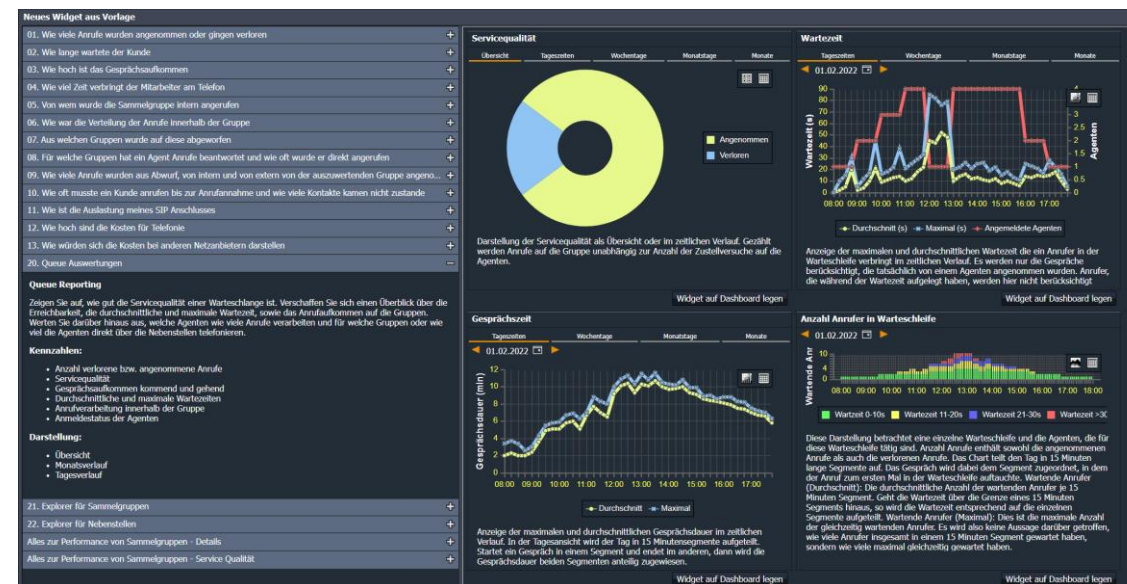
Neues Widget aus Vorlage

01. Wie viele Anrufe wurden angenommen oder gingen verloren +
02. Wie lange wartete der Kunde +
03. Wie hoch ist das Gesprächsaufkommen +
04. Wie viel Zeit verbringt der Mitarbeiter am Telefon +
05. Von wem wurde die Sammelgruppe intern angerufen +
06. Wie war die Verteilung der Anrufe innerhalb der Gruppe +
07. Aus welchen Gruppen wurde auf diese abgeworfen +
08. Für welche Gruppen hat ein Agent Anrufe beantwortet und wie oft wurde er direkt angerufen +
09. Wie viele Anrufe wurden aus Abwurf, von intern und von extern von der auszuwertenden Gruppe angeno... +
10. Wie oft musste ein Kunde anrufen bis zur Anrufannahme und wie viele Kontakte kamen nicht zustande +
11. Wie ist die Auslastung meines SIP Anschlusses +
12. Wie hoch sind die Kosten für Telefonie +
13. Wie würden sich die Kosten bei anderen Netzanbietern darstellen +
20. Queue Auswertungen –

Queue Reporting

Zeigen Sie auf, wie gut die Servicequalität einer Warteschlange ist. Verschaffen Sie sich einen Überblick über die Erreichbarkeit, die durchschnittliche und maximale Wartezeit, sowie das Anrufaufkommen auf die Gruppen. Werten Sie darüber hinaus aus, welche Agenten wie viele Anrufe verarbeiten und für welche Gruppen oder wie viel die Agenten direkt über die Nebenstellen telefonieren.

Kennzahlen:

• Anzahl verlorene bzw. angenommene Anrufe
• Servicequalität
• Gesprächsaufkommen kommend und gehend
• Durchschnittliche und maximale Wartezeiten
• Anrufverarbeitung innerhalb der Gruppe
• Anmeldestatus der Agenten

Darstellung:

• Übersicht
• Monatsverlauf
• Tagesverlauf

21. Explorer für Sammelgruppen +
22. Explorer für Nebenstellen +
Alles zur Performance von Sammelgruppen - Details +
Alles zur Performance von Sammelgruppen - Service Qualität +

Servicequalität
Übersicht | Tageszeiten | Wochentage | Monatstage | Monate
Angenommen
Verloren
Darstellung der Servicequalität als Übersicht oder im zeitlichen Verlauf. Gezählt werden Anrufe auf die Gruppe unabhängig zur Anzahl der Zustellversuche auf die Agenten.
Widget auf Dashboard legen

Wartezeit
Tageszeiten | Wochentage | Monatstage | Monate
01.02.2022
Wartezeit (s) 0 10 20 30 40 50 60 70 80 90
Agenten 0 0.5 1 1.5 2 2.5 3
08:00 09:00 10:00 11:00 12:00 13:00 14:00 15:00 16:00 17:00
Durchschnitt (s) Maximal (s) Angemeldete Agenten
Anzeige der maximalen und durchschnittlichen Wartezeit die ein Anrufer in der Warteschleife verbringt im zeitlichen Verlauf. Es werden nur die Gespräche berücksichtigt, die tatsächlich von einem Agenten angenommen wurden. Anrufer, die während der Wartezeit aufgelegt haben, werden hier nicht berücksichtigt
Widget auf Dashboard legen

Gesprächszeit
Tageszeiten | Wochentage | Monatstage | Monate
01.02.2022
Gesprächsdauer (min) 0 2 4 6 8 10 12
08:00 09:00 10:00 11:00 12:00 13:00 14:00 15:00 16:00 17:00
Durchschnitt Maximal
Anzeige der maximalen und durchschnittlichen Gesprächsdauer im zeitlichen Verlauf. In der Tagesansicht wird der Tag in 15 Minutensegmente aufgeteilt. Startet ein Gespräch in einem Segment und endet im anderen, dann wird die Gesprächsdauer beiden Segmenten anteilig zugewiesen.
Widget auf Dashboard legen

Anzahl Anrufer in Warteschleife
01.02.2022
Wartende Anr 0 5 10
08:00 09:00 10:00 11:00 12:00 13:00 14:00 15:00 16:00 17:00 18:00
Wartzeit 0-10s Wartezeit 11-20s Wartezeit 21-30s Wartezeit >3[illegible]
Diese Darstellung betrachtet eine einzelne Warteschleife und die Agenten, die für diese Warteschleife tätig sind. Anzahl Anrufe enthält sowohl die angenommenen Anrufe als auch die verlorenen Anrufe. Das Chart teilt den Tag in 15 Minuten lange Segmente auf. Das Gespräch wird dabei dem Segment zugeordnet, in dem der Anruf zum ersten Mal in der Warteschleife auftauchte. Wartende Anrufer (Durchschnitt): Die durchschnittliche Anzahl der wartenden Anrufer je 15 Minuten Segment. Geht die Wartezeit über die Grenze eines 15 Minuten Segments hinaus, so wird die Wartezeit entsprechend auf die einzelnen Segmente aufgeteilt. Wartende Anrufer (Maximal): Dies ist die maximale Anzahl der gleichzeitig wartenden Anrufer. Es wird also keine Aussage darüber getroffen, wie viele Anrufer insgesamt in einem 15 Minuten Segment gewartet haben, sondern wie viele maximal gleichzeitig gewartet haben.
Widget auf Dashboard legen